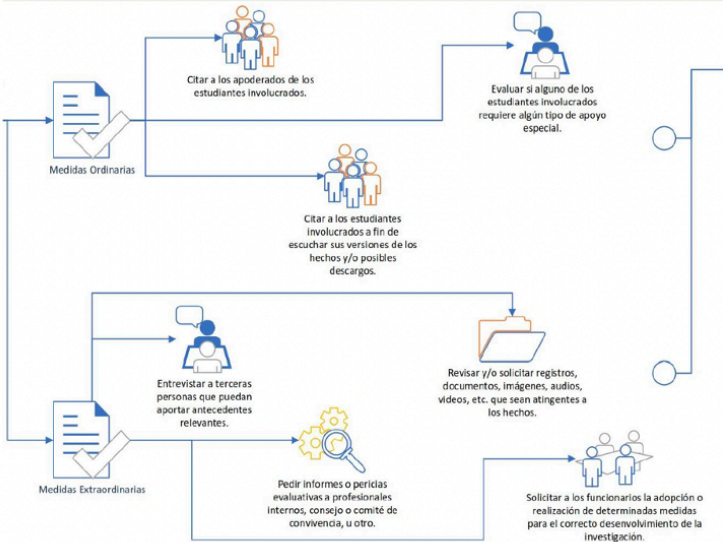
Citar a los apoderados de los estudiantes involucrados.

Evaluar si alguno de los estudiantes involucrados requiere algún tipo de apoyo especial.

Medidas Ordinarias

Citar a los estudiantes involucrados a fin de escuchar sus versiones de los hechos y/o posibles descargos.

Entrevistar a terceras personas que puedan aportar antecedentes relevantes.

Revisar y/o solicitar registros, documentos, imágenes, audios, videos, etc. que sean atingentes a los hechos.

Medidas Extraordinarias

Pedir informes o pericias evaluativas a profesionales internos, consejo o comité de convivencia, u otro.

Solicitar a los funcionarios la adopción o realización de determinadas medidas para el correcto desenvolvimiento de la investigación.